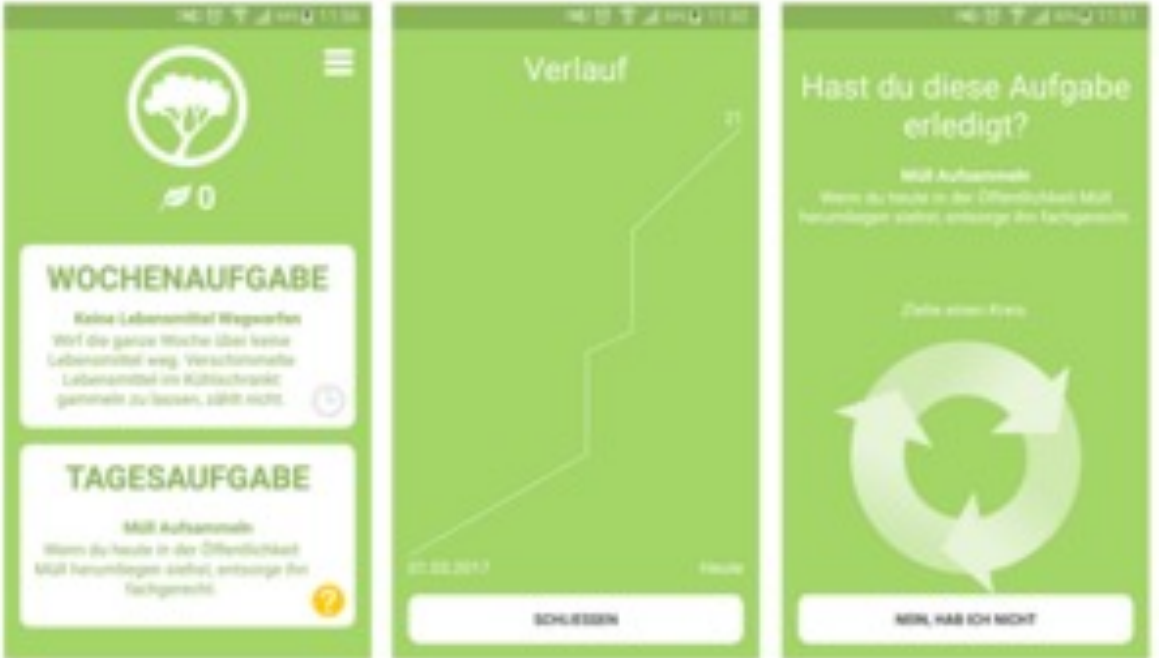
0

WOCHENAUFGABE

Keine Lebensmittel Wegwerfen

Wirf die ganze Woche über keine Lebensmittel weg. Verschimmelte Lebensmittel im Kühlschrank gammeln zu lassen, zählt nicht.

TAGESAUFGABE

Müll Aufsammeln

Wenn du heute in der Öffentlichkeit Müll herumliegen siehst, entsorge ihn fachgerecht.

Verlauf

21

01.03.2017

Heute

SCHLIESSEN

Hast du diese Aufgabe erledigt?

Müll Aufsammeln

Wenn du heute in der Öffentlichkeit Müll herumliegen siehst, entsorge ihn fachgerecht.

Ziehe einen Kreis

NEIN, HAB ICH NICHT